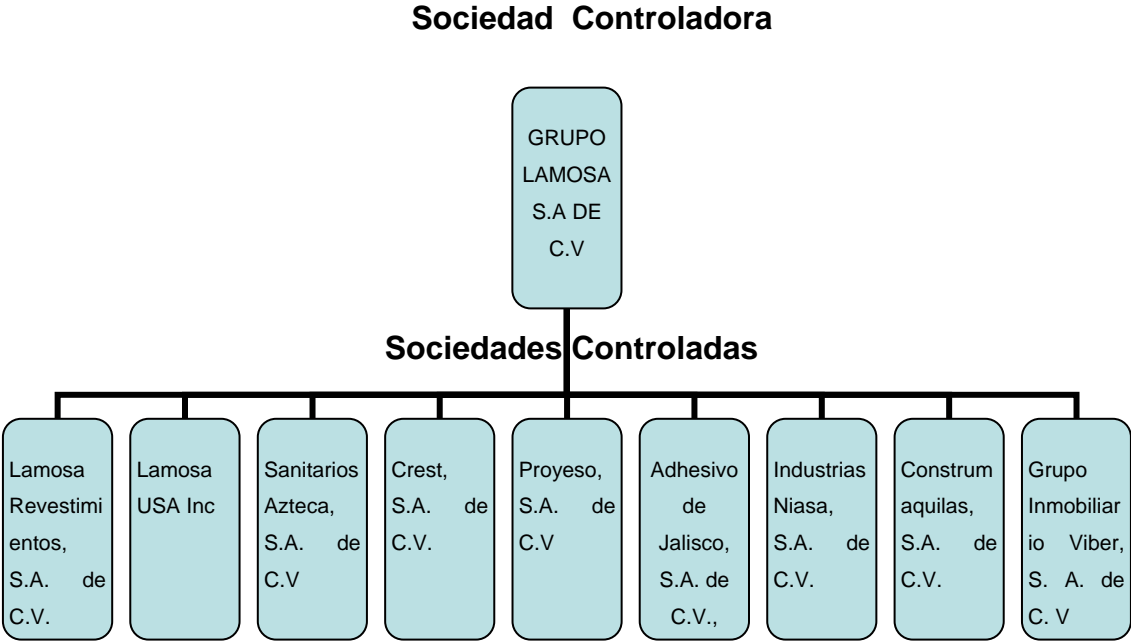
Sociedad Controladora

GRUPO LAMOSA S.A DE C.V

Sociedades Controladas

Lamosa Revestimientos, S.A. de C.V.

Lamosa USA Inc

Sanitarios Azteca, S.A. de C.V

Crest, S.A. de C.V.

Proyeso, S.A. de C.V

Adhesivo de Jalisco, S.A. de C.V.,

Industrias Niasa, S.A. de C.V.

Construmaquilas, S.A. de C.V.

Grupo Inmobiliario Viber, S. A. de C. V